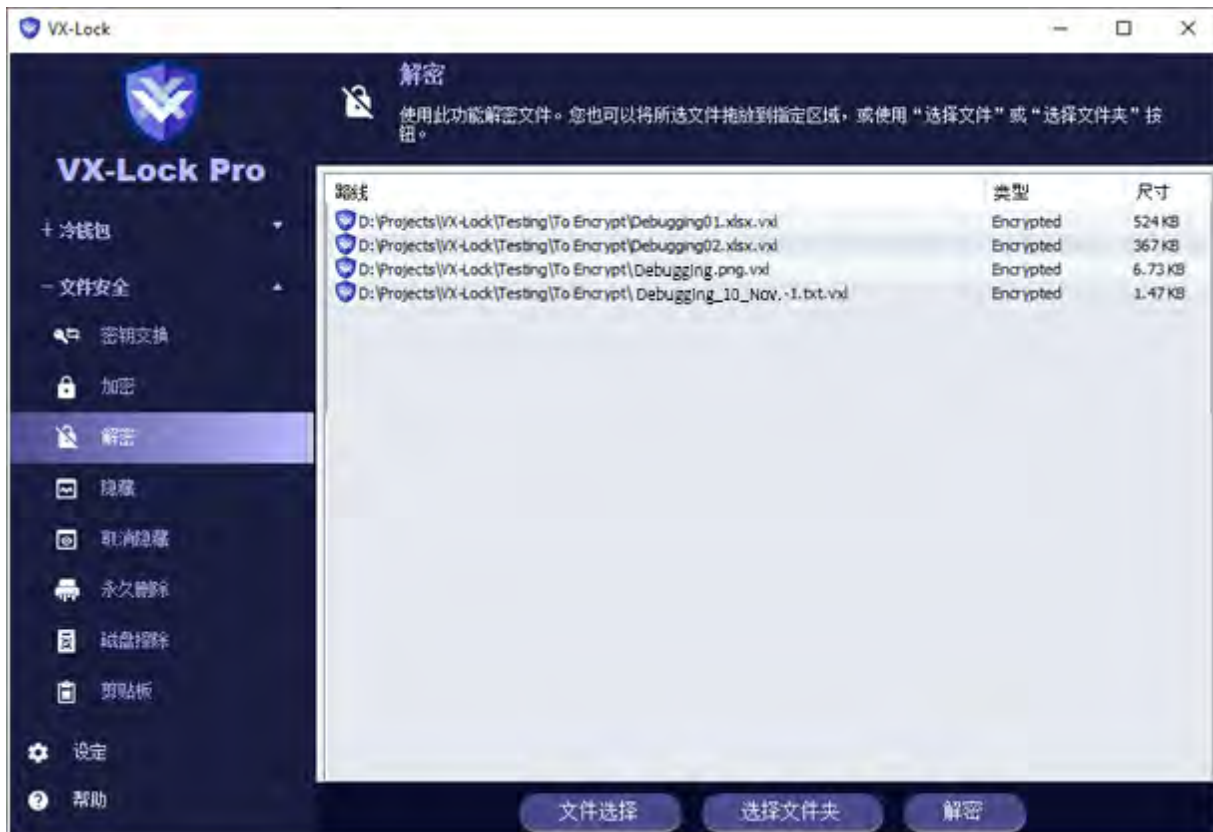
VX-Lock

VX-Lock Pro

+ 冷钱包

- 文件安全

密钥交换

加密

解密

隐藏

取消隐藏

永久删除

磁盘擦除

剪贴板

设定

帮助

解密

使用此功能解密文件。您也可以将所选文件拖放到指定区域，或使用“选择文件”或“选择文件夹”按钮。

| 路线 | 类型 | 尺寸 |
|---|---|---|
| D:\Projects\VX-Lock\Testing\To Encrypt\Debugging01.xlsx.vxl | Encrypted | 524 KB |
| D:\Projects\VX-Lock\Testing\To Encrypt\Debugging02.xlsx.vxl | Encrypted | 367 KB |
| D:\Projects\VX-Lock\Testing\To Encrypt\Debugging.png.vxl | Encrypted | 6.73 KB |
| D:\Projects\VX-Lock\Testing\To Encrypt\ Debugging_10_Nov.-1.txt.vxl | Encrypted | 1.47 KB |

文件选择

选择文件夹

解密